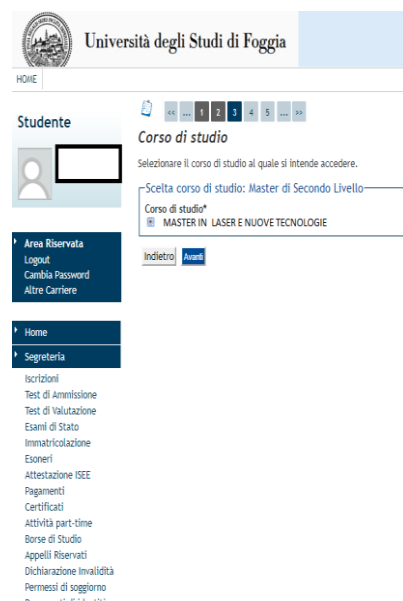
Università degli Studi di Foggia

HOME

Studente

Area Riservata
Logout
Cambia Password
Altre Carriere

Home
Segreteria
Iscrizioni
Test di Ammissione
Test di Valutazione
Esami di Stato
Immatricolazione
Esoneri
Attestazione ISEE
Pagamenti
Certificati
Attività part-time
Borse di Studio
Appelli Riservati
Dichiarazione Invalidità
Permessi di soggiorno
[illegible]

<< ... 1 2 3 4 5 ... >>

Corso di studio

Selezionare il corso di studio al quale si intende accedere.

Scelta corso di studio: Master di Secondo Livello
Corso di studio*
MASTER IN LASER E NUOVE TECNOLOGIE

Indietro Avanti